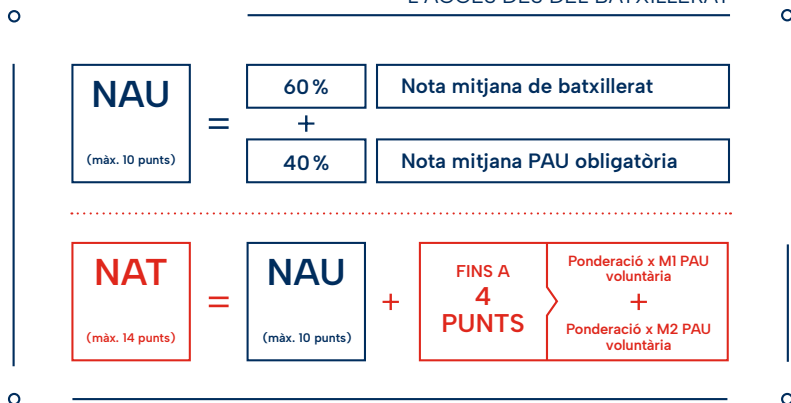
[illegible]

NAU
(màx. 10 punts)
=
60 %
Nota mitjana de batxillerat
+
40 %
Nota mitjana PAU obligatòria

NAT
(màx. 14 punts)
=
NAU
(màx. 10 punts)
+
FINS A 4 PUNTS
Ponderació x M1 PAU voluntària
+
Ponderació x M2 PAU voluntària